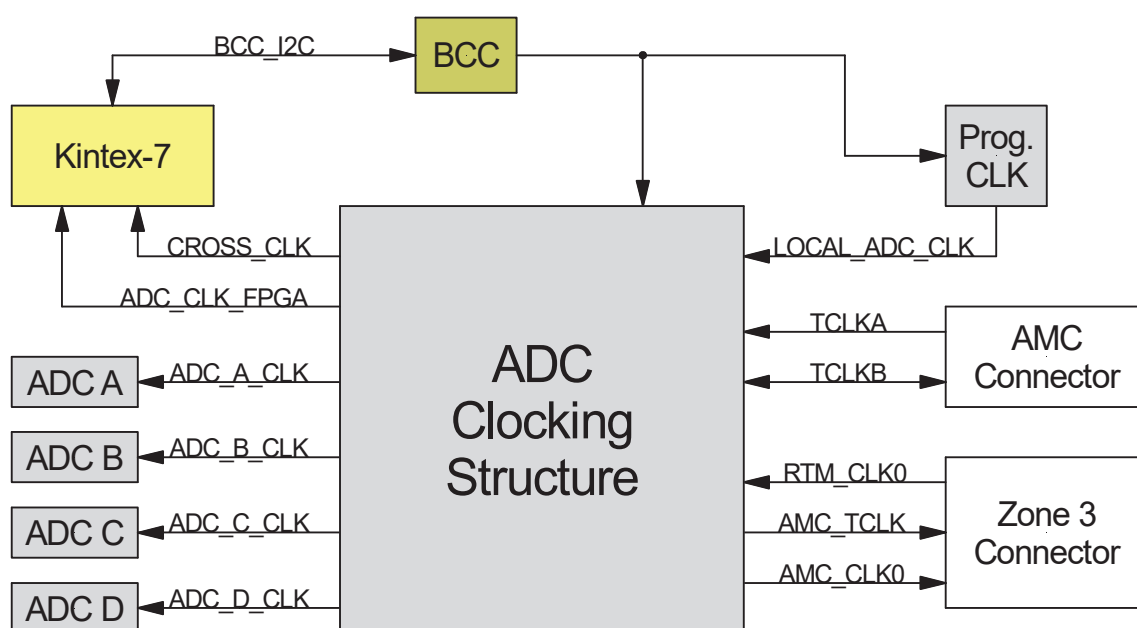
BCC_I2C
BCC
Kintex-7
Prog. CLK
CROSS_CLK
LOCAL_ADC_CLK
ADC_CLK_FPGA
TCLKA
AMC Connector
ADC A
ADC_A_CLK
TCLKB
ADC Clocking Structure
ADC B
ADC_B_CLK
RTM_CLK0
ADC C
ADC_C_CLK
AMC_TCLK
Zone 3 Connector
AMC_CLK0
ADC D
ADC_D_CLK